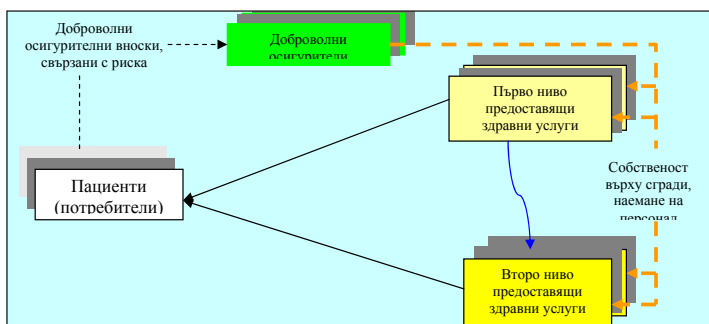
Доброволни осигурителни вноски, свързани с риска

Доброволни осигурители

Първо ниво предоставящи здравни услуги

Пациенти (потребители)

Собственост върху сгради, наемане на персонал

Второ ниво предоставящи здравни услуги